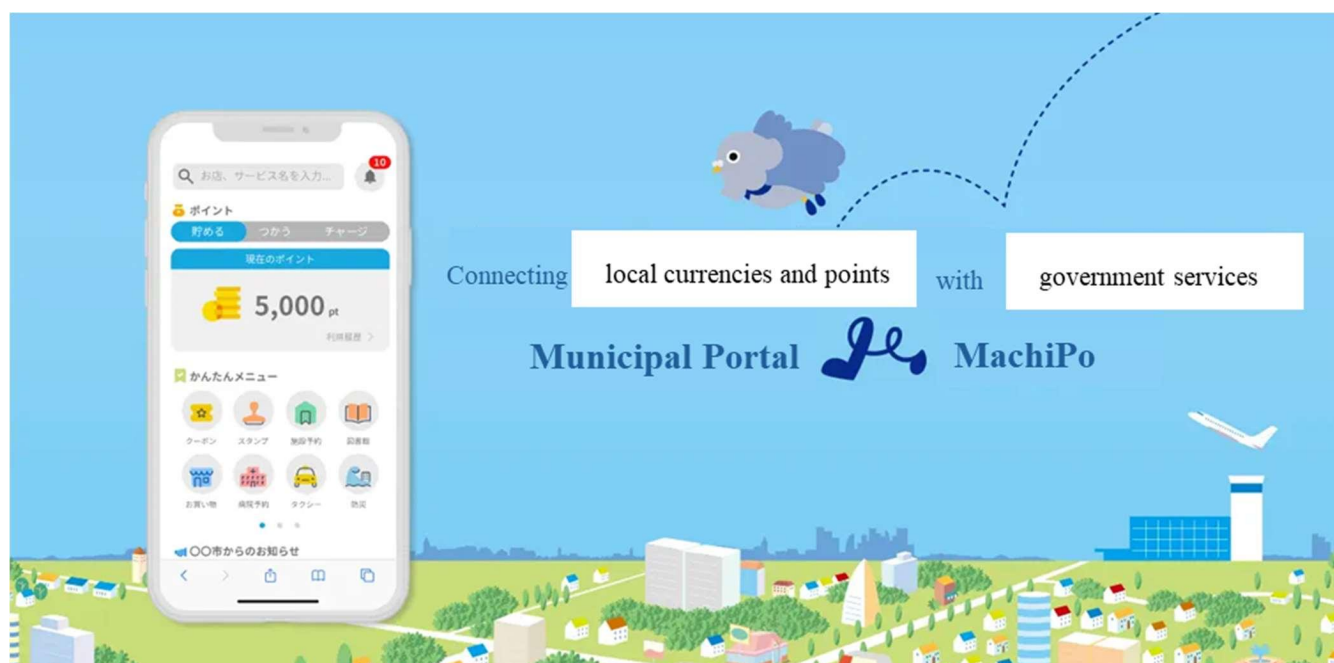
お店、サービス名を入力...

10

ポイント

貯める つかう チャージ

現在のポイント

5,000 pt

利用履歴 >

かんたんメニュー

クーポン スタンプ 施設予約 図書館

お買い物 病院予約 タクシー 防災

〇〇市からのお知らせ

Connecting local currencies and points with government services

Municipal Portal MachiPo